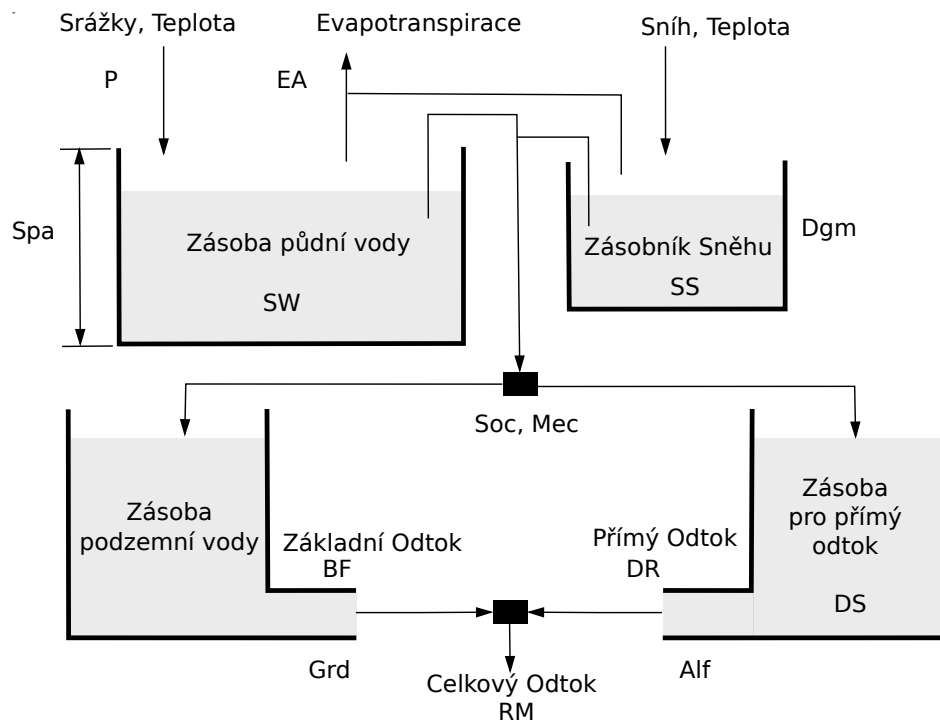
Srážky, Teplota
P
Evapotranspirace
EA
Sníh, Teplota
Spa
Zásoba půdní vody
SW
Zásobník Sněhu
SS
Dgm
Soc, Mec
Zásoba podzemní vody
Základní Odtok
BF
Přímý Odtok
DR
Zásoba pro přímý odtok
DS
Grd
Alf
Celkový Odtok
RM